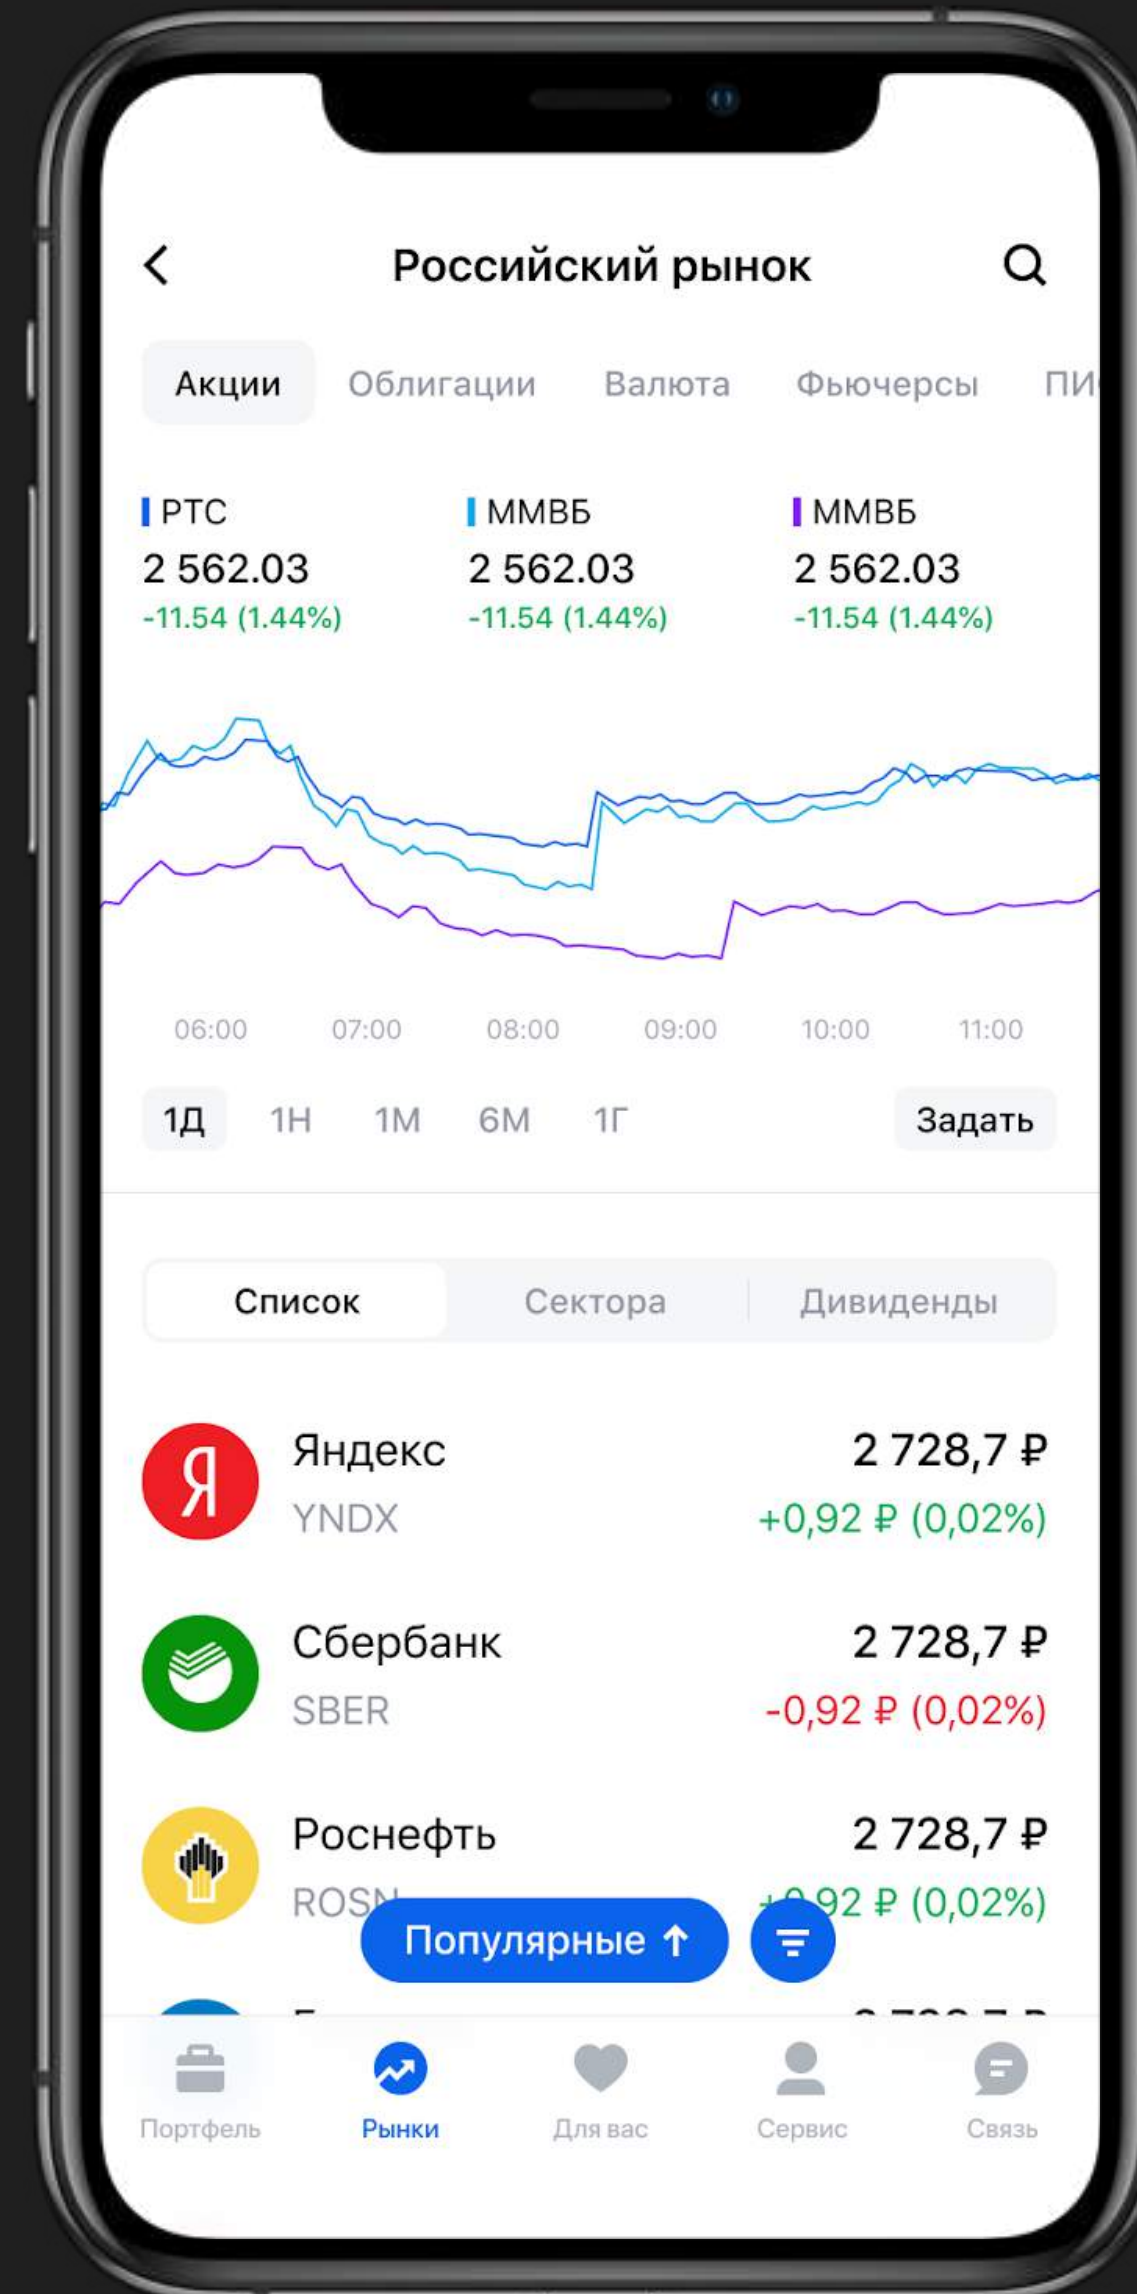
Российский рынок

Акции Облигации Валюта Фьючерсы ПИ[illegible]

РТС
2 562.03
-11.54 (1.44%)

ММВБ
2 562.03
-11.54 (1.44%)

ММВБ
2 562.03
-11.54 (1.44%)

06:00 07:00 08:00 09:00 10:00 11:00

1Д 1Н 1М 6М 1Г Задать

Список Сектора Дивиденды

Яндекс
YNDX
2 728,7 ₽
+0,92 ₽ (0,02%)

Сбербанк
SBER
2 728,7 ₽
-0,92 ₽ (0,02%)

Роснефть
ROS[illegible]
2 728,7 ₽
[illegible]92 ₽ (0,02%)

Популярные ↑

Портфель Рынки Для вас Сервис Связь